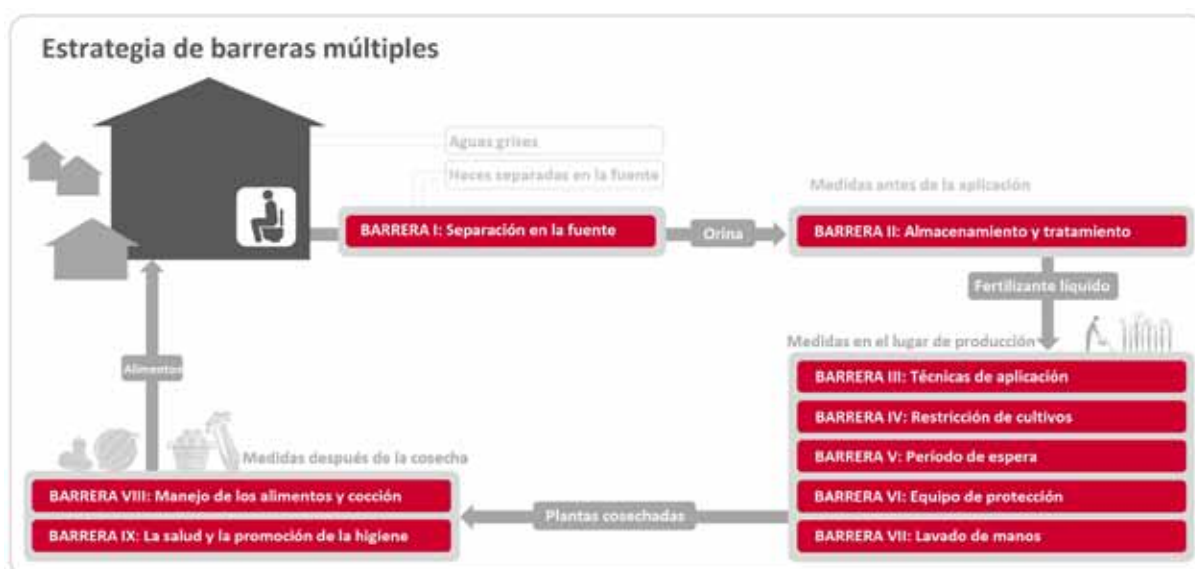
Estrategia de barreras múltiples

Aguas grises

Heces separadas en la fuente

BARRERA I: Separación en la fuente

Orina

Medidas antes de la aplicación

BARRERA II: Almacenamiento y tratamiento

Fertilizante líquido

Medidas en el lugar de producción

BARRERA III: Técnicas de aplicación

BARRERA IV: Restricción de cultivos

BARRERA V: Periodo de espera

BARRERA VI: Equipo de protección

BARRERA VII: Lavado de manos

Plantas cosechadas

Medidas después de la cosecha

BARRERA VIII: Manejo de los alimentos y cocción

BARRERA IX: La salud y la promoción de la higiene

Alimentos